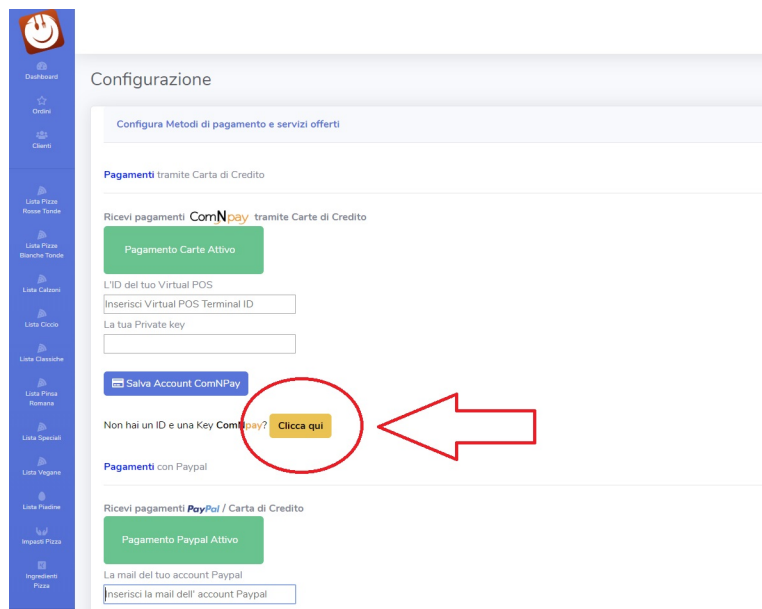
Dashboard
Ordini
Clienti
Lista Pizze Rosse Tonde
Lista Pizze Bianche Tonde
Lista Calzoni
Lista Ciccio
Lista Classiche
Lista Pinsa Romana
Lista Speciali
Lista Vegane
Lista Piadine
Impasti Pizza
Ingredienti Pizza

Configurazione

Configura Metodi di pagamento e servizi offerti

Pagamenti tramite Carta di Credito

Ricevi pagamenti ComNpay tramite Carte di Credito

Pagamento Carte Attivo

L'ID del tuo Virtual POS

Inserisci Virtual POS Terminal ID

La tua Private key

Salva Account ComNPay

Non hai un ID e una Key ComNpay? Clicca qui

Pagamenti con Paypal

Ricevi pagamenti PayPal / Carta di Credito

Pagamento Paypal Attivo

La mail del tuo account Paypal

Inserisci la mail dell' account Paypal